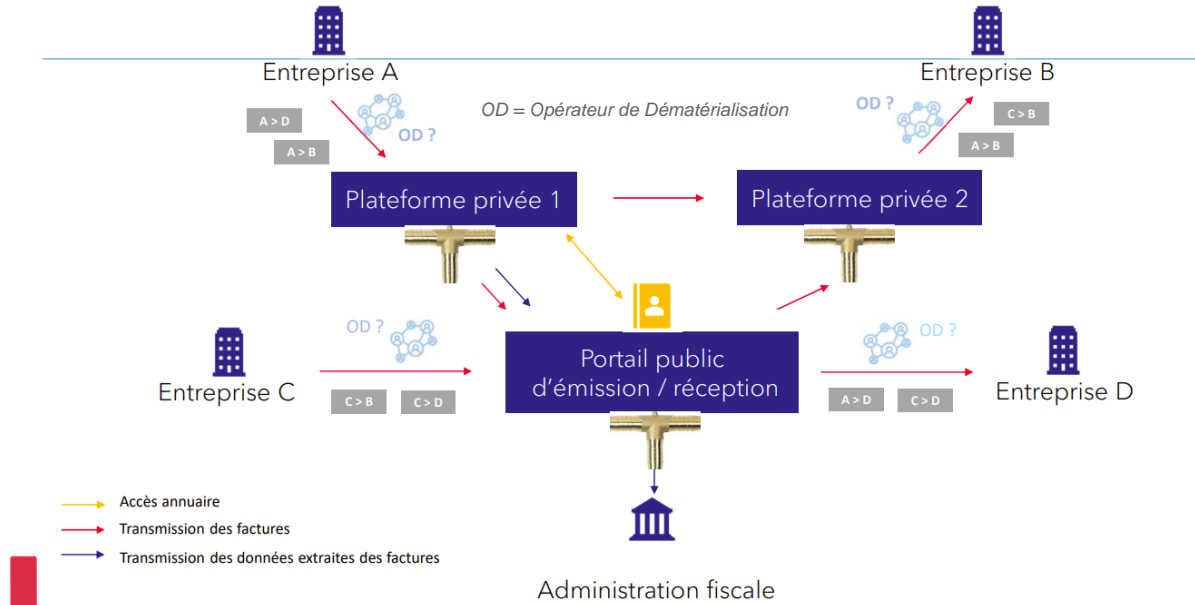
Entreprise A

Entreprise B

OD = Opérateur de Dématérialisation

A > D

A > B

OD ?

OD ?

C > B

A > B

Plateforme privée 1

Plateforme privée 2

OD ?

OD ?

Entreprise C

Portail public d'émission / réception

Entreprise D

C > B

C > D

A > D

C > D

Accès annuaire

Transmission des factures

Transmission des données extraites des factures

Administration fiscale